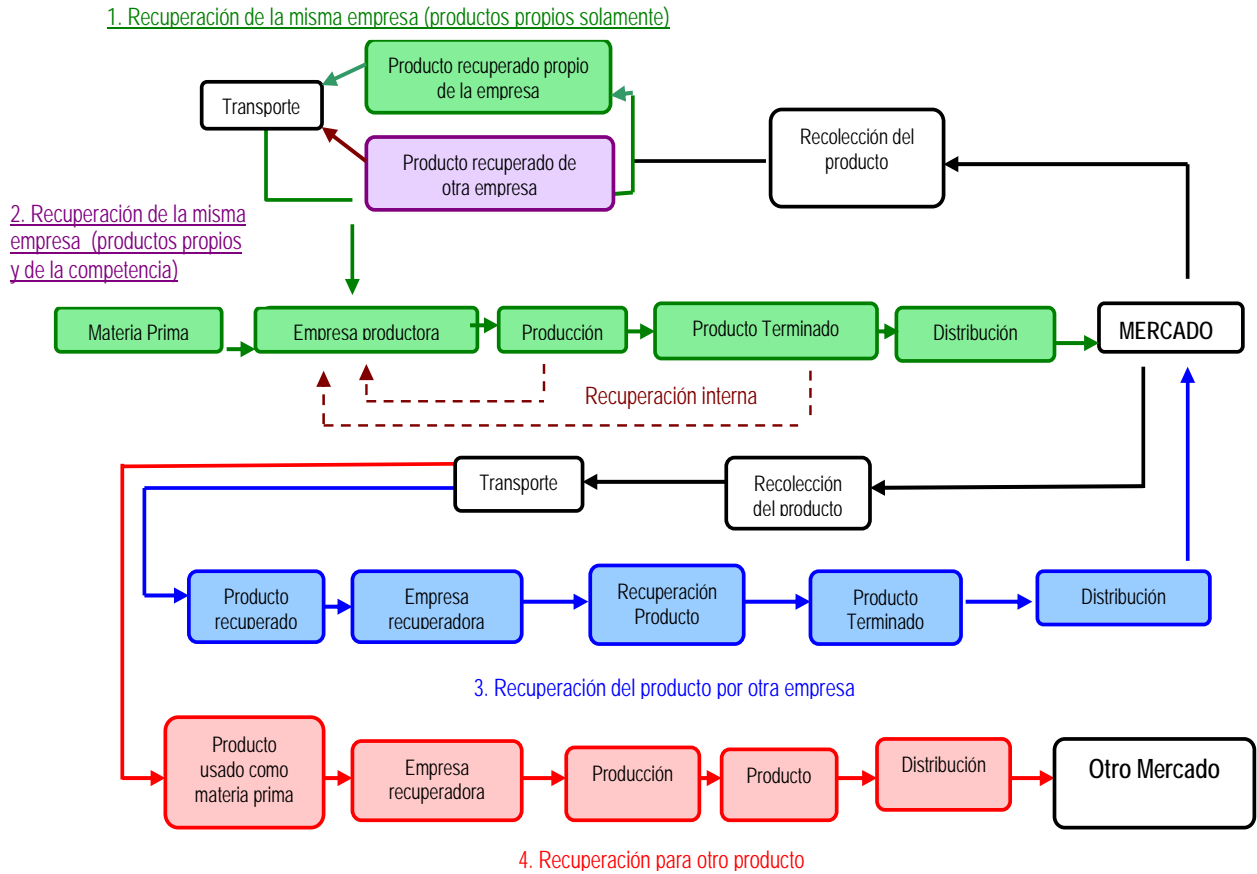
1. Recuperación de la misma empresa (productos propios solamente)

Transporte

Producto recuperado propio de la empresa

Producto recuperado de otra empresa

Recolección del producto

2. Recuperación de la misma empresa (productos propios y de la competencia)

Materia Prima

Empresa productora

Producción

Producto Terminado

Distribución

MERCADO

Recuperación interna

Transporte

Recolección del producto

Producto recuperado

Empresa recuperadora

Recuperación Producto

Producto Terminado

Distribución

3. Recuperación del producto por otra empresa

Producto usado como materia prima

Empresa recuperadora

Producción

Producto

Distribución

Otro Mercado

4. Recuperación para otro producto